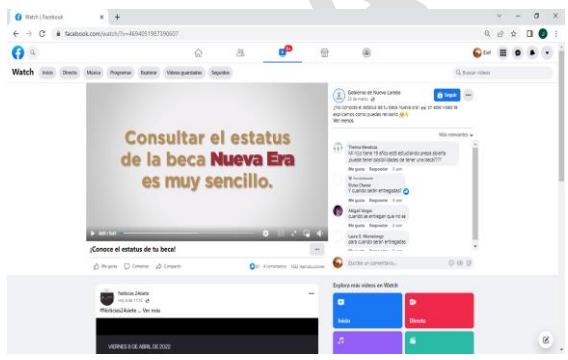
Watch | Facebook
facebook.com/watch/?v=469405198739060?

Watch Inicio Directo Música Programas Explorar Videos guardados Seguidos

Buscar videos

Consultar el estatus de la beca Nueva Era es muy sencillo.

¡Conoce el estatus de tu beca!

Me gusta Comentar Compartir

Gobierno de Nueva Laredo
Seguir
¿Ya conoces el estatus de tu beca Nueva Era? ¡En este video te explicamos cómo puedes revisarlo! Ver menos

Más relevantes

Thelma Mendoza
Mi hijo tiene 19 años está estudiando prepa abierta puede tener posibilidades de tener una beca???
Me gusta Responder

Seguidor destacado
Rufus Chavez
Y cuando serán entregadas?
Me gusta Responder

Abigail Vargas
cuando se entregan quiero se
Me gusta Responder

Laura E. Montelongo
para cuando serán entregadas
Me gusta Responder

Escribe un comentario...

Noticias 24Asiete
Noticias24siete ... Ver más

VIERNES 8 DE ABRIL DE 2022

Explora más videos en Watch
Inicio
Directo